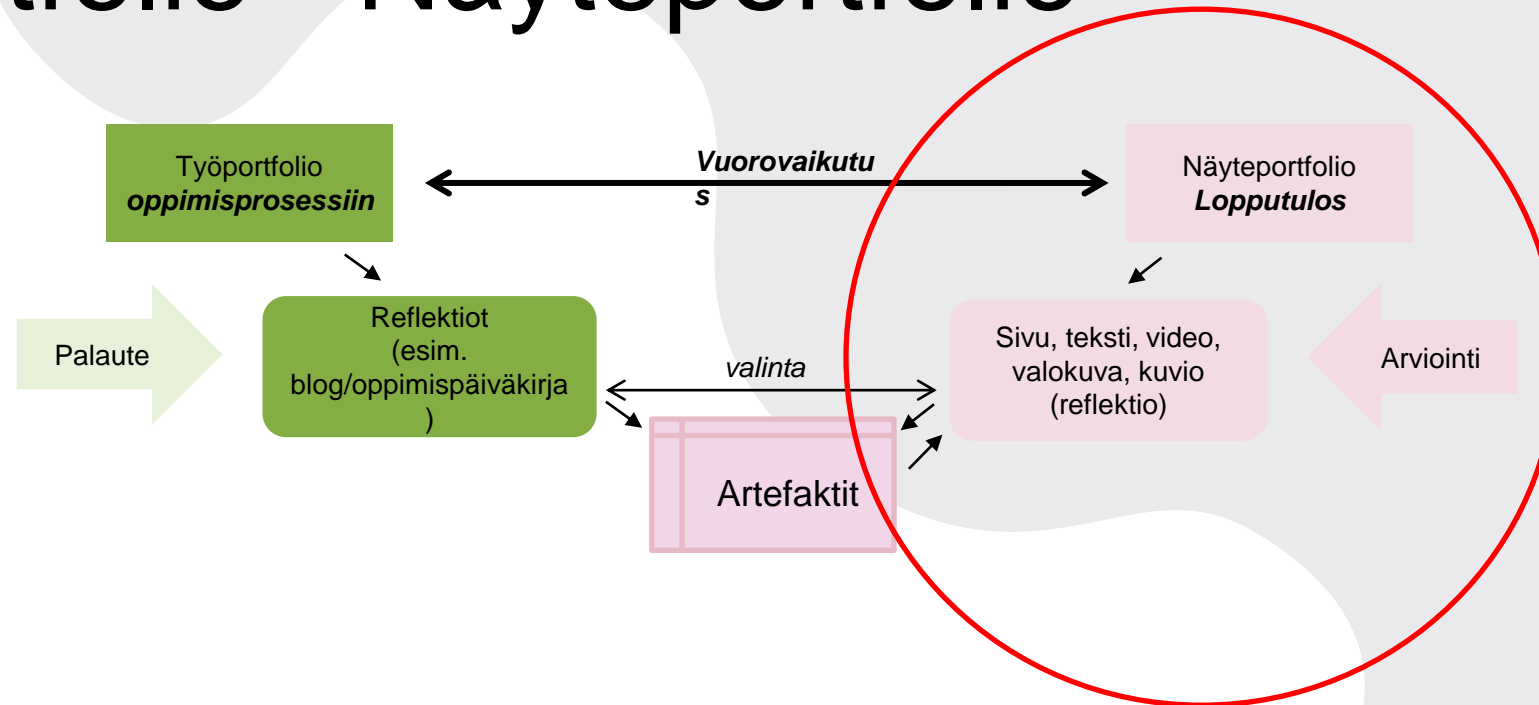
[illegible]rtfolio – Näyteportfolio

Työportfolio
***oppimisprosessiin***

***Vuorovaikutu s***

Näyteportfolio
***Lopputulos***

Palaute

Reflektiot (esim. blog/oppimispäiväkirja )

*valinta*

Sivu, teksti, video, valokuva, kuvio (reflektio)

Arviointi

Artefaktit